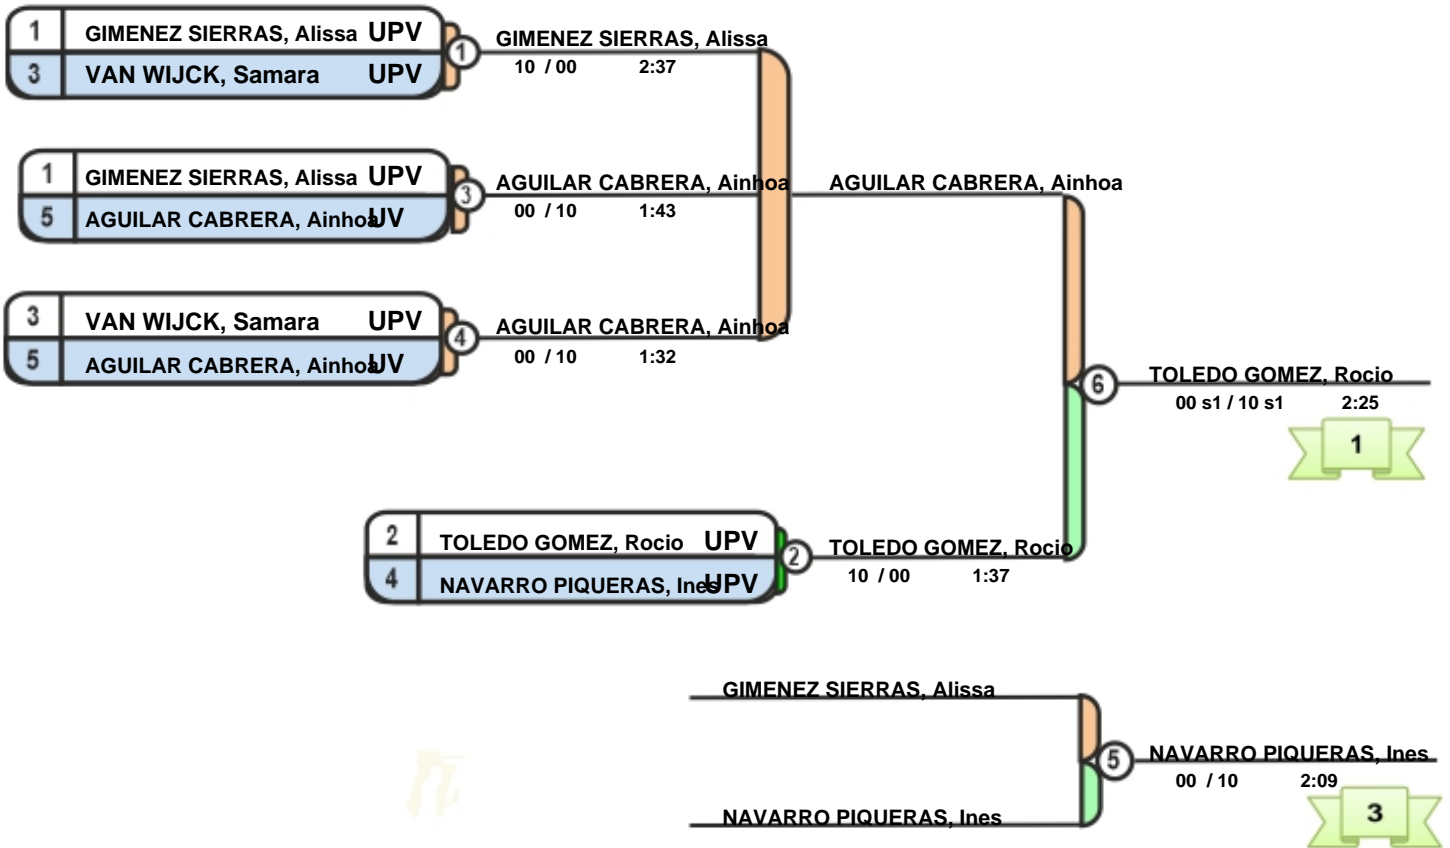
1 GIMENEZ SIERRAS, Alissa UPV
3 VAN WIJCK, Samara UPV

1 GIMENEZ SIERRAS, Alissa
10 / 00 2:37

1 GIMENEZ SIERRAS, Alissa UPV
5 AGUILAR CABRERA, Ainhoa UV

3 AGUILAR CABRERA, Ainhoa
00 / 10 1:43

3 VAN WIJCK, Samara UPV
5 AGUILAR CABRERA, Ainhoa UV

4 AGUILAR CABRERA, Ainhoa
00 / 10 1:32

AGUILAR CABRERA, Ainhoa

6 TOLEDO GOMEZ, Rocio
00 s1 / 10 s1 2:25

1

2 TOLEDO GOMEZ, Rocio UPV
4 NAVARRO PIQUERAS, Ines UPV

2 TOLEDO GOMEZ, Rocio
10 / 00 1:37

GIMENEZ SIERRAS, Alissa
NAVARRO PIQUERAS, Ines

5 NAVARRO PIQUERAS, Ines
00 / 10 2:09

3